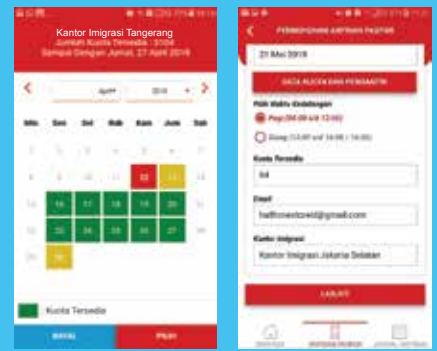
Kantor Imigrasi Tangerang
Jumlah Kuota Tersedia : 3104
Sampai Dengan Jumat, 27 April 2018

April 2018

| Min | Sen | Sel | Rab | Kam | Jum | Sab |
|---|---|---|---|---|---|---|
| 1 | 2 | 3 | 4 | 5 | 6 | 7 |
| 8 | 9 | 10 | 11 | 12 | 13 | 14 |
| 15 | 16 | 17 | 18 | 19 | 20 | 21 |
| 22 | 23 | 24 | 25 | 26 | 27 | 28 |
| 29 | 30 | | | | | |

Kuota Tersedia

BATAL
PILIH

PERMOHONAN ANTRIAN PASPOR

21 Mei 2018

DATA ALOKASI DAN PERMOHONAN

Pilih Waktu Kedatangan
Pagi (08:00 s/d 12:00)
Siang (13:00 s/d 14:00 - 16:00)

Kuota Tersedia
94

Email
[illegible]@gmail.com

Kantor Imigrasi
Kantor Imigrasi Jakarta Selatan

LANJUT

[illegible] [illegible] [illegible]